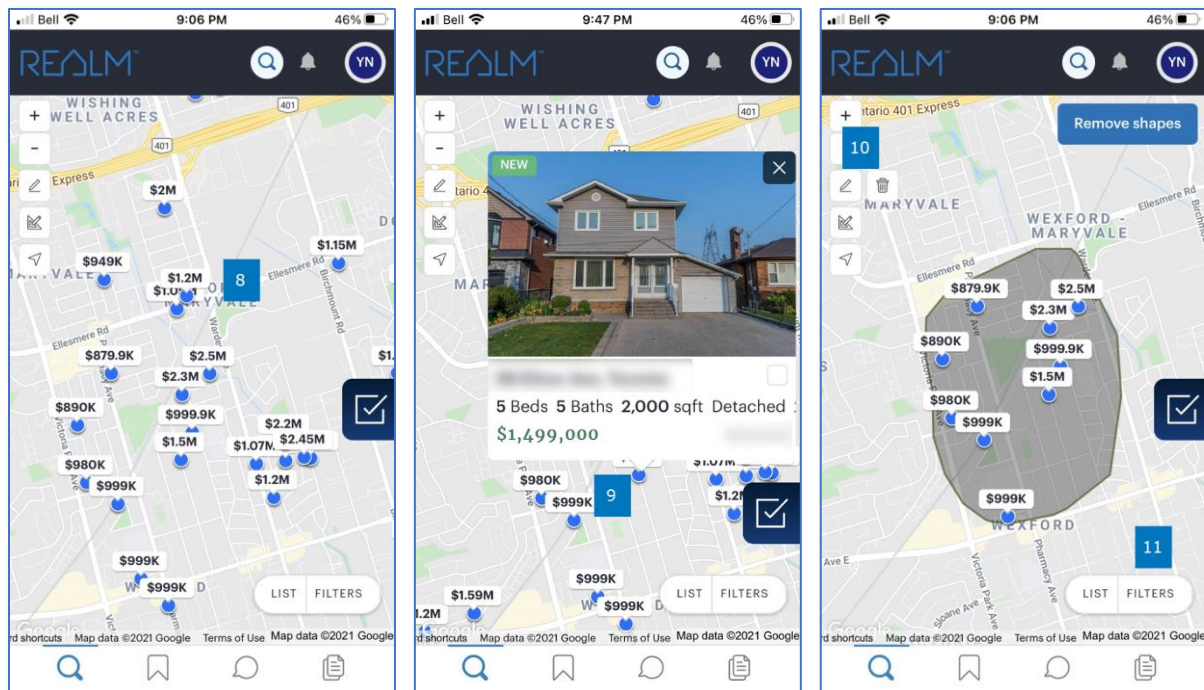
Bell 9:06 PM 46%
REALM™
YN
+
-
WISHING WELL ACRES
401
401
Express
$2M
$1.15M
$949K
MARYVALE
$1.2M
8
$1.0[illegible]
MARYVALE
Ellesmere Rd
Birchmount Rd
Ellesmere Rd
$879.9K
$2.5M
$2.3M
$1.
$890K
$999.9K
$2.2M
$1.5M
$1.07M
$2.45M
$980K
$1.2M
$999K
$999K
$999K
D
LIST FILTERS
rd shortcuts Map data ©2021 Google Terms of Use Map data ©2021 Google

Bell 9:47 PM 46%
REALM™
YN
+
-
WISHING WELL ACRES
401
NEW
×
tario 4
MAR
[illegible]
5 Beds 5 Baths 2,000 sqft Detached
$1,499,000
$1.07M
$980K
$999K
9
$1.2
$1.59M
$999K
1.2M
$999K
LIST FILTERS
rd shortcuts Map data ©2021 Google Terms of Use Map data ©2021 Google

Bell 9:06 PM 46%
REALM™
YN
+
10
tario 401 Express
Remove shapes
MARYVALE
WEXFORD - MARYVALE
Ellesmere Rd
Ellesmere Rd
$879.9K
$2.5M
$2.3M
$890K
$999.9K
$1.5M
$980K
$999K
$999K
WEXFORD
Ave E
Victoria Park Ave
Pharmacy Ave
Sloane Ave
11
LIST FILTERS
rd shortcuts Map data ©2021 Google Terms of Use Map data ©2021 Google